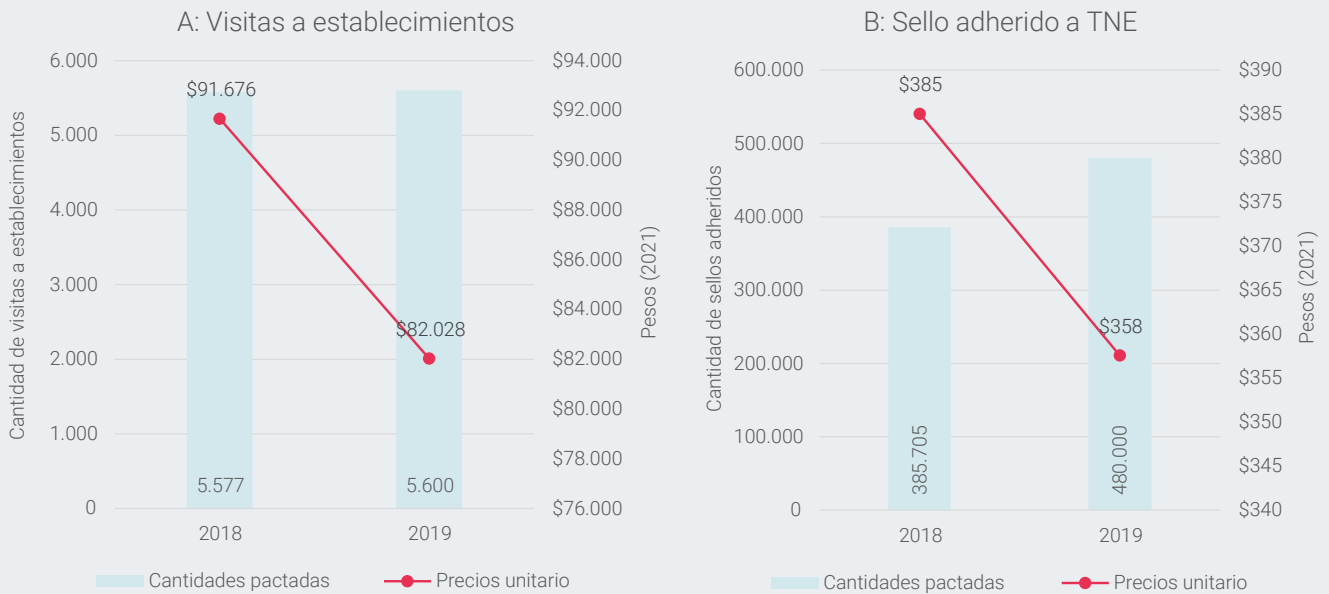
A: Visitas a establecimientos

Cantidad de visitas a establecimientos

6.000
5.000
4.000
3.000
2.000
1.000
0

$94.000
$92.000
$90.000
$88.000
$86.000
$84.000
$82.000
$80.000
$78.000
$76.000

Pesos (2021)

$91.676
$82.028
5.577
5.600

2018
2019

Cantidades pactadas
Precios unitario

B: Sello adherido a TNE

Cantidad de sellos adheridos

600.000
500.000
400.000
300.000
200.000
100.000
0

$390
$385
$380
$375
$370
$365
$360
$355
$350
$345
$340

Pesos (2021)

$385
$358
385.705
480.000

2018
2019

Cantidades pactadas
Precios unitario